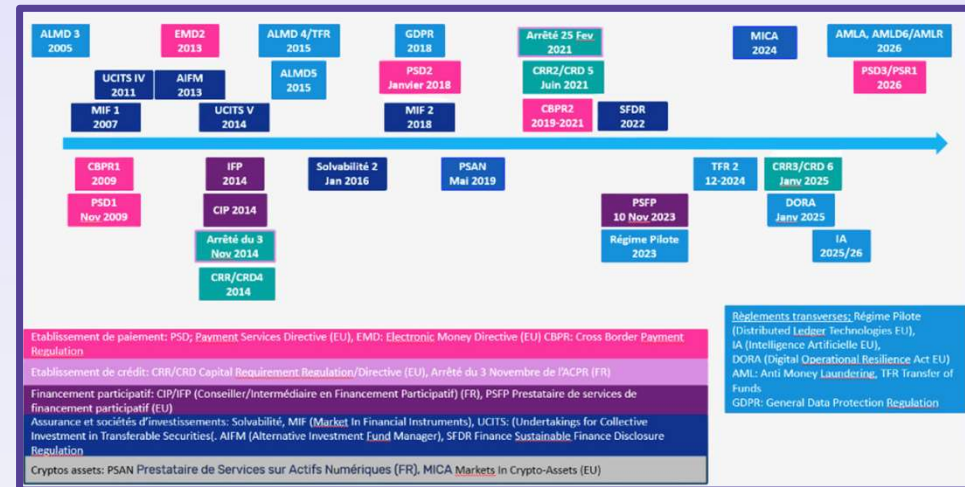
ALMD 3
2005

EMD2
2013

ALMD 4/TFR
2015

GDPR
2018

Arrêté 25 Fev
2021

MICA
2024

AMLA, AMLD6/AMLR
2026

UCITS IV
2011

AIFM
2013

ALMD5
2015

PSD2
Janvier 2018

CRR2/CRD 5
Juin 2021

PSD3/PSR1
2026

MIF 1
2007

UCITS V
2014

MIF 2
2018

CBPR2
2019-2021

SFDR
2022

CBPR1
2009

IFP
2014

Solvabilité 2
Jan 2016

PSAN
Mai 2019

TFR 2
12-2024

CRR3/CRD 6
Janv 2025

PSD1
Nov 2009

CIP 2014

PSFP
10 Nov 2023

DORA
Janv 2025

Arrêté du 3
Nov 2014

Régime Pilote
2023

IA
2025/26

CRR/CRD4
2014

Etablissement de paiement: PSD; Payment Services Directive (EU), EMD: Electronic Money Directive (EU) CBPR: Cross Border Payment Regulation

Etablissement de crédit: CRR/CRD Capital Requirement Regulation/Directive (EU), Arrêté du 3 Novembre de l'ACPR (FR)

Financement participatif: CIP/IFP (Conseiller/Intermédiaire en Financement Participatif) (FR), PSFP Prestataire de services de financement participatif (EU)

Assurance et sociétés d'investissements: Solvabilité, MIF (Market In Financial Instruments), UCITS: (Undertakings for Collective Investment in Transferable Securities(. AIFM (Alternative Investment Fund Manager), SFDR Finance Sustainable Finance Disclosure Regulation

Cryptos assets: PSAN Prestataire de Services sur Actifs Numériques (FR). MICA Markets In Crypto-Assets (EU)

Règlements transverses: Régime Pilote (Distributed Ledger Technologies EU), IA (Intelligence Artificielle EU), DORA (Digital Operational Resilience Act EU) AML: Anti Money Laundering, TFR Transfer of Funds
GDPR: General Data Protection Regulation